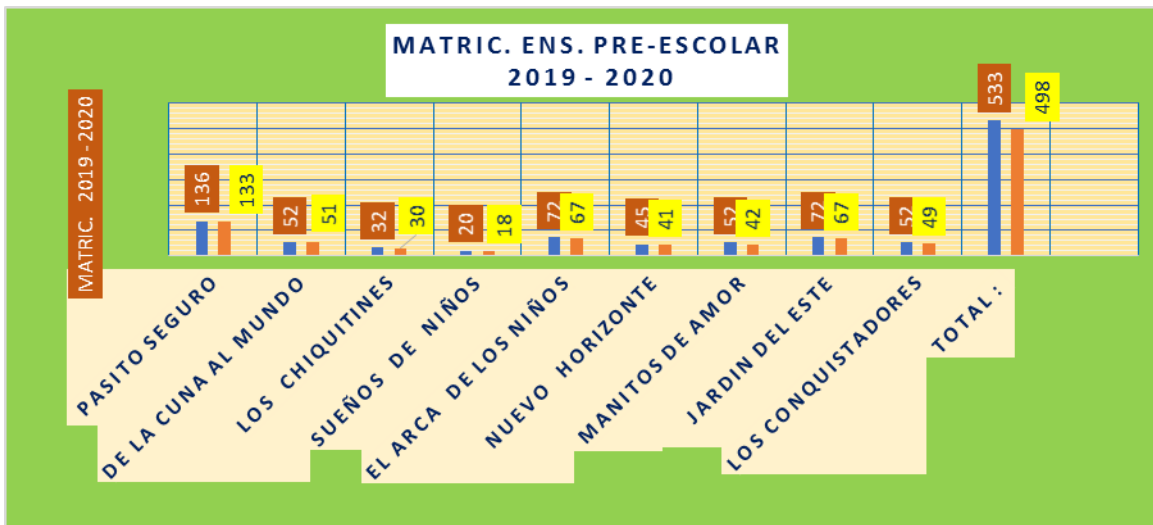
MATRIC. ENS. PRE-ESCOLAR
2019 - 2020

MATRIC. 2019 - 2020

| | 2019 | 2020 |
|---|---|---|
| PASITO SEGURO | 136 | 133 |
| DE LA CUNA AL MUNDO | 52 | 51 |
| LOS CHIQUITINES | 32 | 30 |
| SUEÑOS DE NIÑOS | 20 | 18 |
| EL ARCA DE LOS NIÑOS | 72 | 67 |
| NUEVO HORIZONTE | 45 | 41 |
| MANITOS DE AMOR | 52 | 42 |
| JARDIN DEL ESTE | 72 | 67 |
| LOS CONQUISTADORES | 52 | 49 |
| TOTAL : | 533 | 498 |